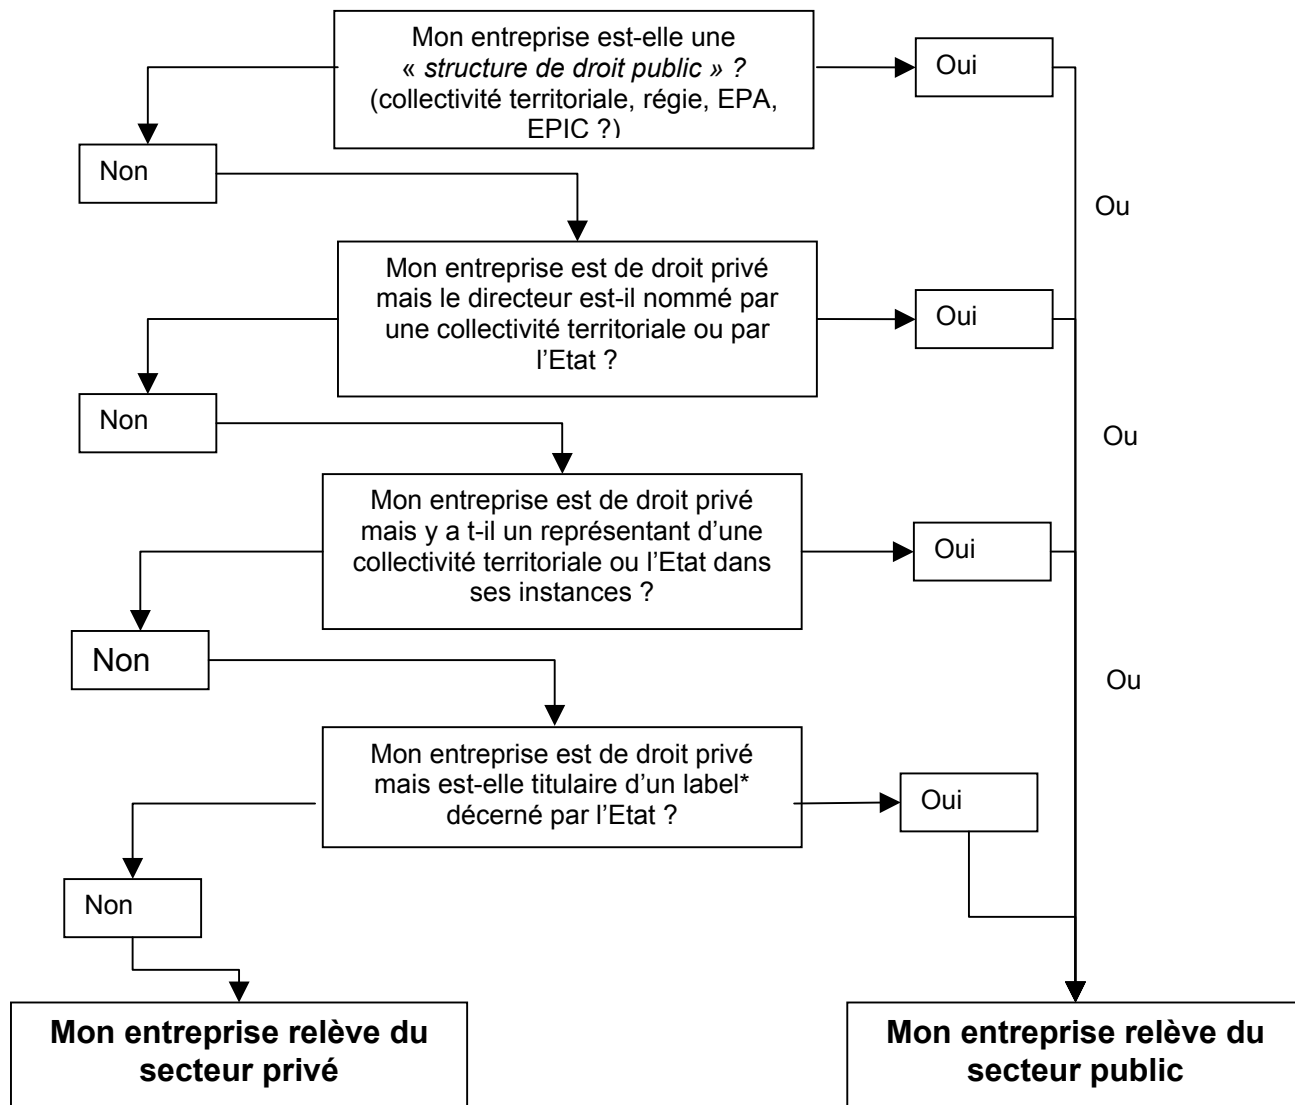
Mon entreprise est-elle une « *structure de droit public » ?* (collectivité territoriale, régie, EPA, EPIC ?)

Oui

Non

Ou

Mon entreprise est de droit privé mais le directeur est-il nommé par une collectivité territoriale ou par l'Etat ?

Oui

Non

Ou

Mon entreprise est de droit privé mais y a t-il un représentant d'une collectivité territoriale ou l'Etat dans ses instances ?

Oui

Non

Ou

Mon entreprise est de droit privé mais est-elle titulaire d'un label* décerné par l'Etat ?

Oui

Non

**Mon entreprise relève du secteur privé**

**Mon entreprise relève du secteur public**